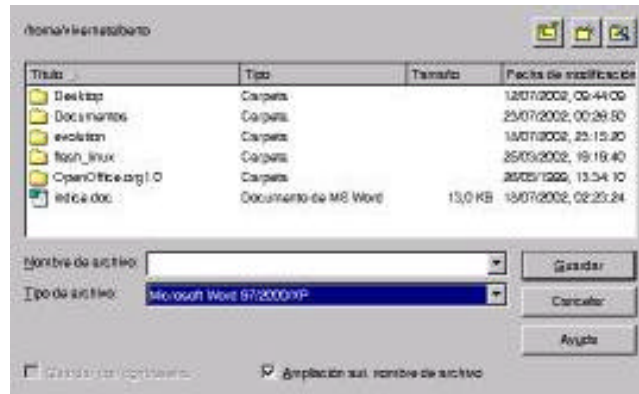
/home/vicente/alberto

| Título | Tipo | Tamaño | Fecha de modificación |
|---|---|---|---|
| Desktop | Carpeta | | 12/07/2002, 09:44:09 |
| Documentos | Carpeta | | 23/07/2002, 00:26:50 |
| evolution | Carpeta | | 18/07/2002, 23:15:20 |
| flash_linux | Carpeta | | 25/03/2002, 19:19:40 |
| OpenOffice.org1.0 | Carpeta | | 26/05/1999, 13:34:10 |
| indice.doc | Documento de MS Word | 13,0 KB | 18/07/2002, 02:23:24 |

Nombre de archivo:

Tipo de archivo: Microsoft Word 97/2000/XP

Guardar

Cancelar

Ayuda

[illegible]

Ampliación aut. nombre de archivo